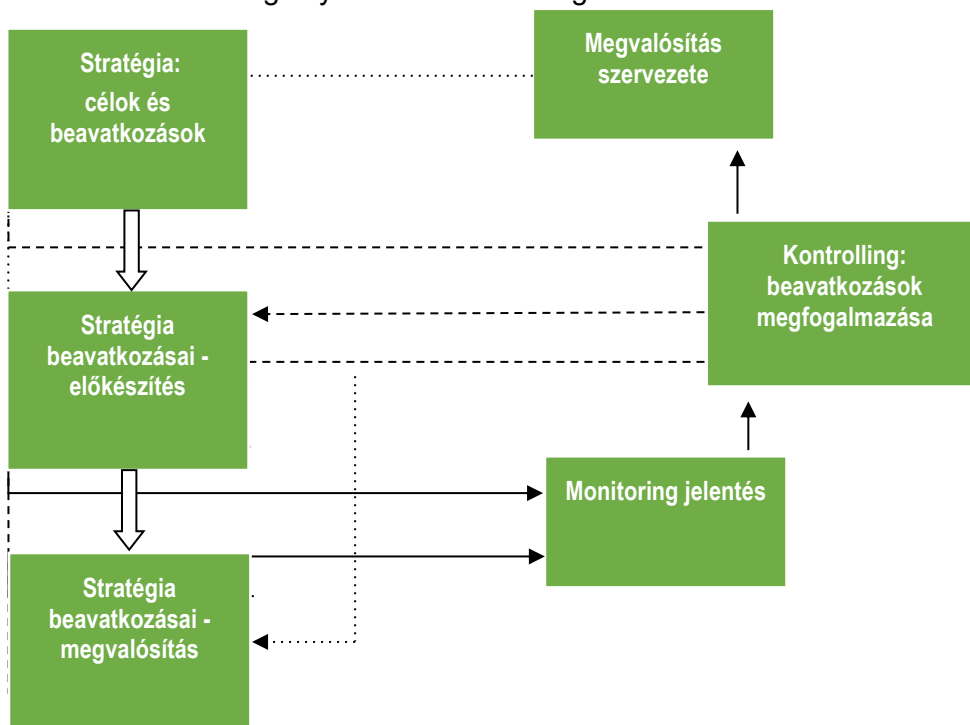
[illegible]

Stratégia:
célok és beavatkozások

Megvalósítás szervezete

Kontrolling:
beavatkozások megfogalmazása

Stratégia beavatkozásai - előkészítés

Monitoring jelentés

Stratégia beavatkozásai - megvalósítás